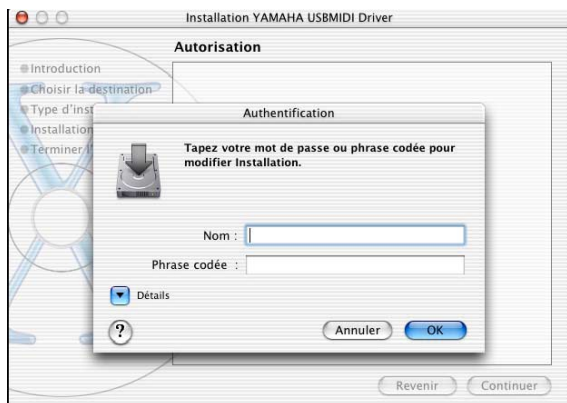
Installation YAMAHA USBMIDI Driver

Autorisation

Introduction
Choisir la destination
Type d'inst
Installation
Terminer l

Authentification

Tapez votre mot de passe ou phrase codée pour modifier Installation.

Nom :

Phrase codée :

Détails

?

Annuler

OK

Revenir

Continuer